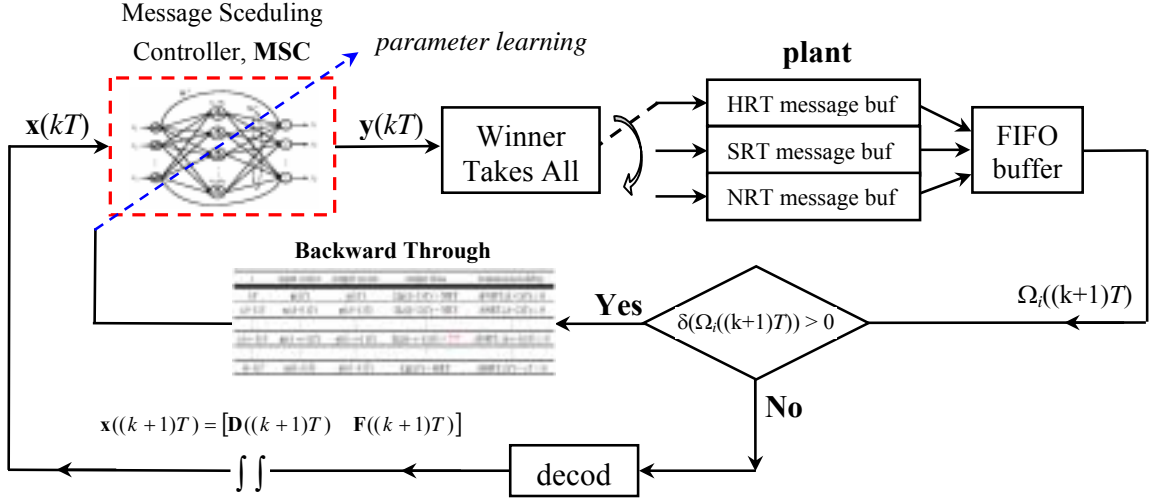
Message Sceduling Controller, **MSC**

*parameter learning*

**plant**

$\mathbf{x}(kT)$

$\mathbf{y}(kT)$

Winner Takes All

HRT message buf

SRT message buf

NRT message buf

FIFO buffer

**Backward Through**

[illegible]

$\Omega_i((k+1)T)$

**Yes**

$\delta(\Omega_i((k+1)T)) > 0$

**No**

$\mathbf{x}((k+1)T) = [\mathbf{D}((k+1)T) \quad \mathbf{F}((k+1)T)]$

$\int\int$

decod